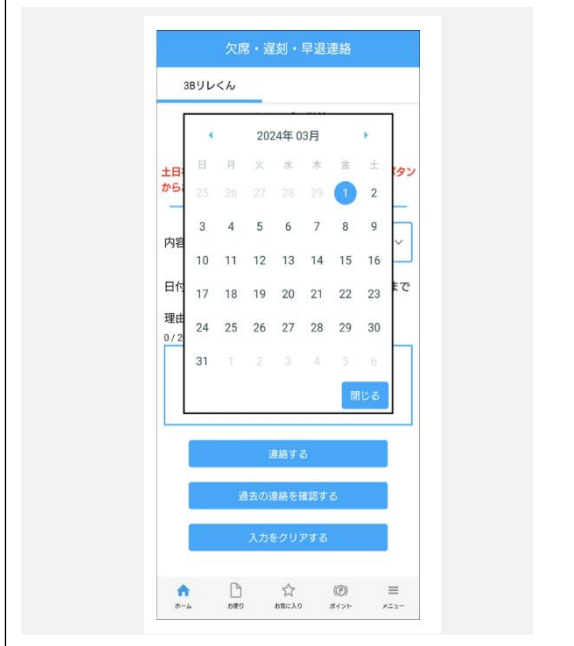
欠席・遅刻・早退連絡

3Bリレくん

土日
から

内容

日付

理由
0/2

タン

まで

2024年 03月

| 日 | 月 | 火 | 水 | 木 | 金 | 土 |
|---|---|---|---|---|---|---|
| 25 | 26 | 27 | 28 | 29 | 1 | 2 |
| 3 | 4 | 5 | 6 | 7 | 8 | 9 |
| 10 | 11 | 12 | 13 | 14 | 15 | 16 |
| 17 | 18 | 19 | 20 | 21 | 22 | 23 |
| 24 | 25 | 26 | 27 | 28 | 29 | 30 |
| 31 | 1 | 2 | 3 | 4 | 5 | 6 |

閉じる

連絡する

過去の連絡を確認する

入力をクリアする

ホーム お便り お気に入り ポイント メニュー